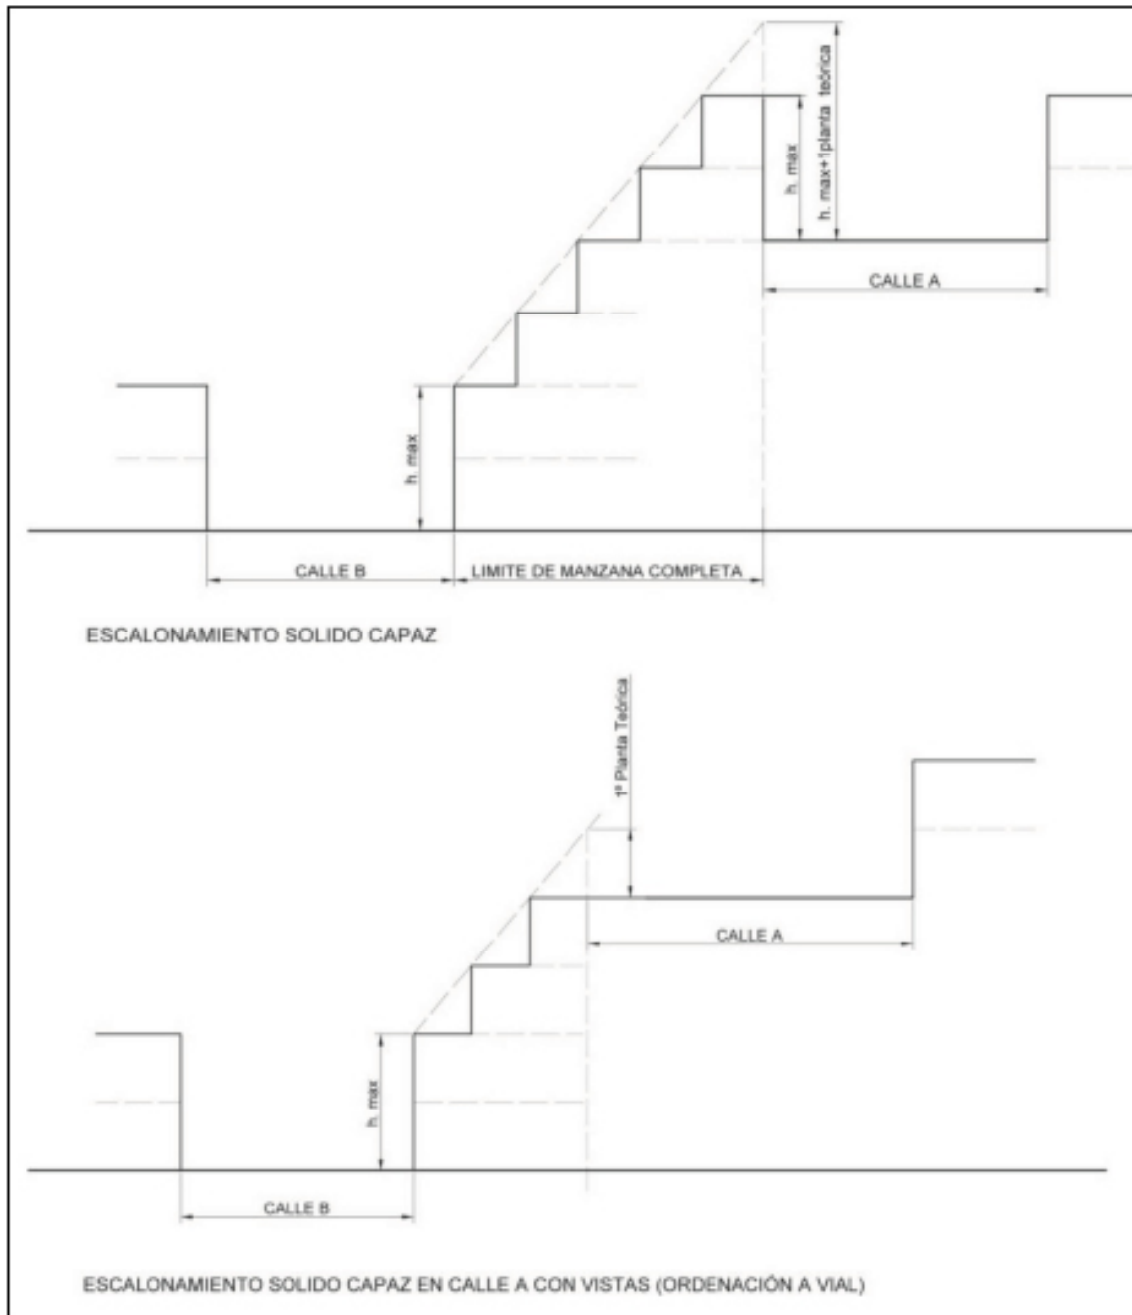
h. max

h. max+1planta teórica

CALLE A

h. max

CALLE B

LIMITE DE MANZANA COMPLETA

ESCALONAMIENTO SOLIDO CAPAZ

1ª Planta Teórica

CALLE A

h. max

CALLE B

ESCALONAMIENTO SOLIDO CAPAZ EN CALLE A CON VISTAS (ORDENACIÓN A VIAL)